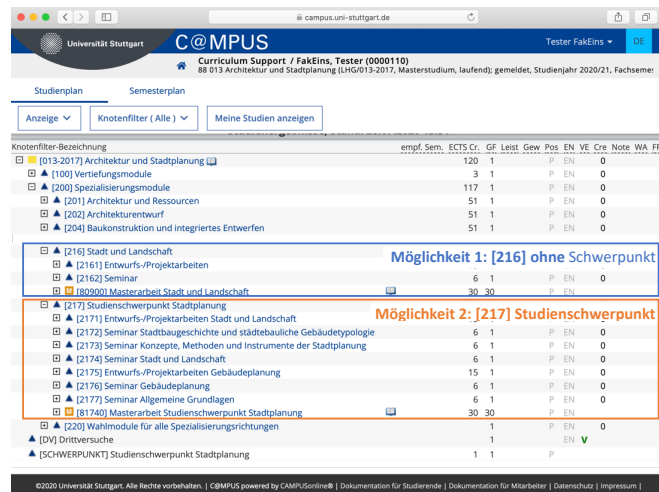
campus.uni-stuttgart.de

Universität Stuttgart C@MPUS Tester FakEins DE

Curriculum Support / FakEins, Tester (0000110)
88 013 Architektur und Stadtplanung (LHG/013-2017, Masterstudium, laufend); gemeldet, Studienjahr 2020/21, Fachseme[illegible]

Studienplan Semesterplan

Anzeige Knotenfilter ( Alle ) Meine Studien anzeigen

| Knotenfilter-Bezeichnung | empf. Sem. | ECTS Cr. | GF | Leist | Gew | Pos | EN | VE | Cre | Note | WA |
|---|---|---|---|---|---|---|---|---|---|---|---|
| [013-2017] Architektur und Stadtplanung | | 120 | 1 | | | P | EN | | 0 | | |
| [100] Vertiefungsmodule | | 3 | 1 | | | P | EN | | 0 | | |
| [200] Spezialisierungsmodule | | 117 | 1 | | | P | EN | | 0 | | |
| [201] Architektur und Ressourcen | | 51 | 1 | | | P | EN | | | | |
| [202] Architekturentwurf | | 51 | 1 | | | P | EN | | | | |
| [204] Baukonstruktion und integriertes Entwerfen | | 51 | 1 | | | P | EN | | | | |
| [216] Stadt und Landschaft | | | | | | | | | | | |
| [2161] Entwurfs-/Projektarbeiten | | | | | | | | | | | |
| [2162] Seminar | | 6 | 1 | | | P | EN | | 0 | | |
| [80900] Masterarbeit Stadt und Landschaft | | 30 | 30 | | | P | EN | | | | |
| [217] Studienschwerpunkt Stadtplanung | | | | | | | | | | | |
| [2171] Entwurfs-/Projektarbeiten Stadt und Landschaft | | | | | | | EN | | 0 | | |
| [2172] Seminar Stadtbaugeschichte und städtebauliche Gebäudetypologie | | | | | | | EN | | 0 | | |
| [2173] Seminar Konzepte, Methoden und Instrumente der Stadtplanung | | 6 | 1 | | | P | EN | | 0 | | |
| [2174] Seminar Stadt und Landschaft | | 6 | 1 | | | P | EN | | 0 | | |
| [2175] Entwurfs-/Projektarbeiten Gebäudeplanung | | 15 | 1 | | | P | EN | | 0 | | |
| [2176] Seminar Gebäudeplanung | | 6 | 1 | | | P | EN | | 0 | | |
| [2177] Seminar Allgemeine Grundlagen | | 6 | 1 | | | P | EN | | 0 | | |
| [81740] Masterarbeit Studienschwerpunkt Stadtplanung | | 30 | 30 | | | P | EN | | | | |
| [220] Wahlmodule für alle Spezialisierungsrichtungen | | | 1 | | | P | EN | | 0 | | |
| [DV] Drittversuche | | | 1 | | | | EN | V | | | |
| [SCHWERPUNKT] Studienschwerpunkt Stadtplanung | | 1 | 1 | | | P | | | | | |

Möglichkeit 1: [216] ohne Schwerpunkt

Möglichkeit 2: [217] Studienschwerpunkt

©2020 Universität Stuttgart. Alle Rechte vorbehalten. | C@MPUS powered by CAMPUSonline® | Dokumentation für Studierende | Dokumentation für Mitarbeiter | Datenschutz | Impressum |